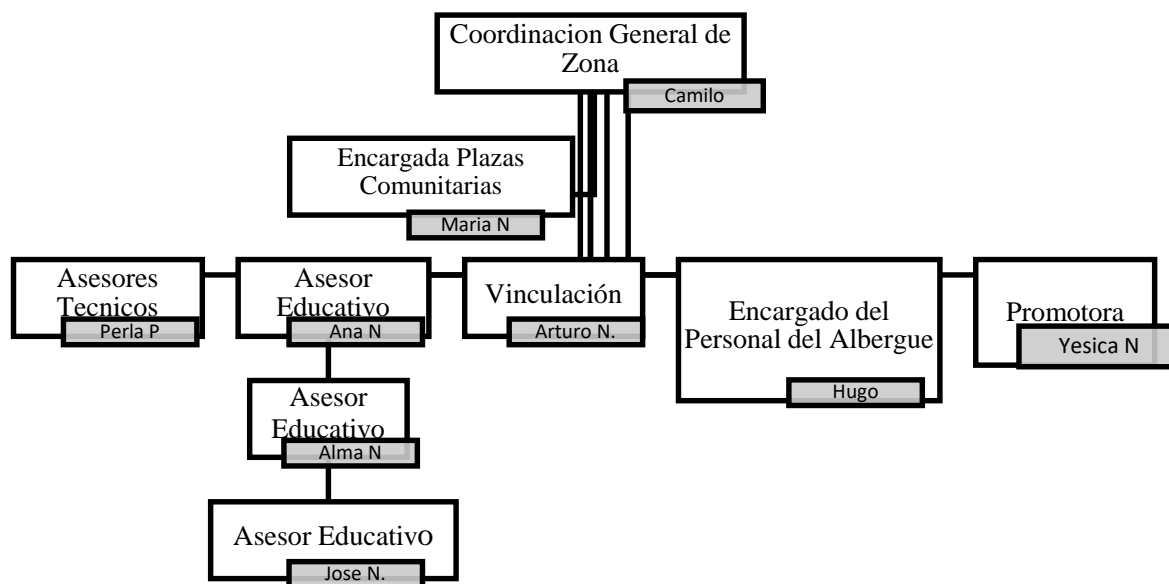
Coordinacion General de Zona
Camilo

Encargada Plazas Comunitarias
Maria N

Asesores Tecnicos
Perla P

Asesor Educativo
Ana N

Vinculación
Arturo N.

Encargado del Personal del Albergue
Hugo

Promotora
Yesica N

Asesor Educativo
Alma N

Asesor Educativo
Jose N.